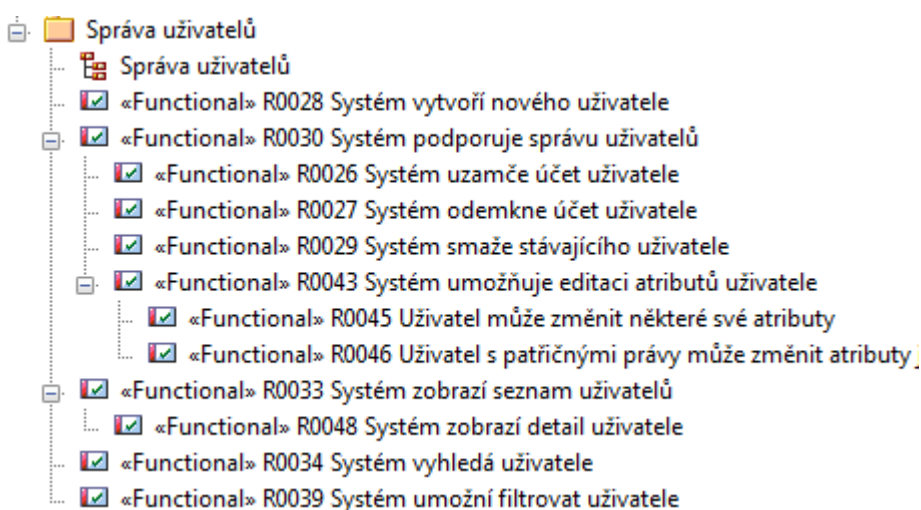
Správa uživatelů
Správa uživatelů
«Functional» R0028 Systém vytvoří nového uživatele
«Functional» R0030 Systém podporuje správu uživatelů
«Functional» R0026 Systém uzamče účet uživatele
«Functional» R0027 Systém odemkne účet uživatele
«Functional» R0029 Systém smaže stávajícího uživatele
«Functional» R0043 Systém umožňuje editaci atributů uživatele
«Functional» R0045 Uživatel může změnit některé své atributy
«Functional» R0046 Uživatel s patřičnými právy může změnit atributy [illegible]
«Functional» R0033 Systém zobrazí seznam uživatelů
«Functional» R0048 Systém zobrazí detail uživatele
«Functional» R0034 Systém vyhledá uživatele
«Functional» R0039 Systém umožní filtrovat uživatele